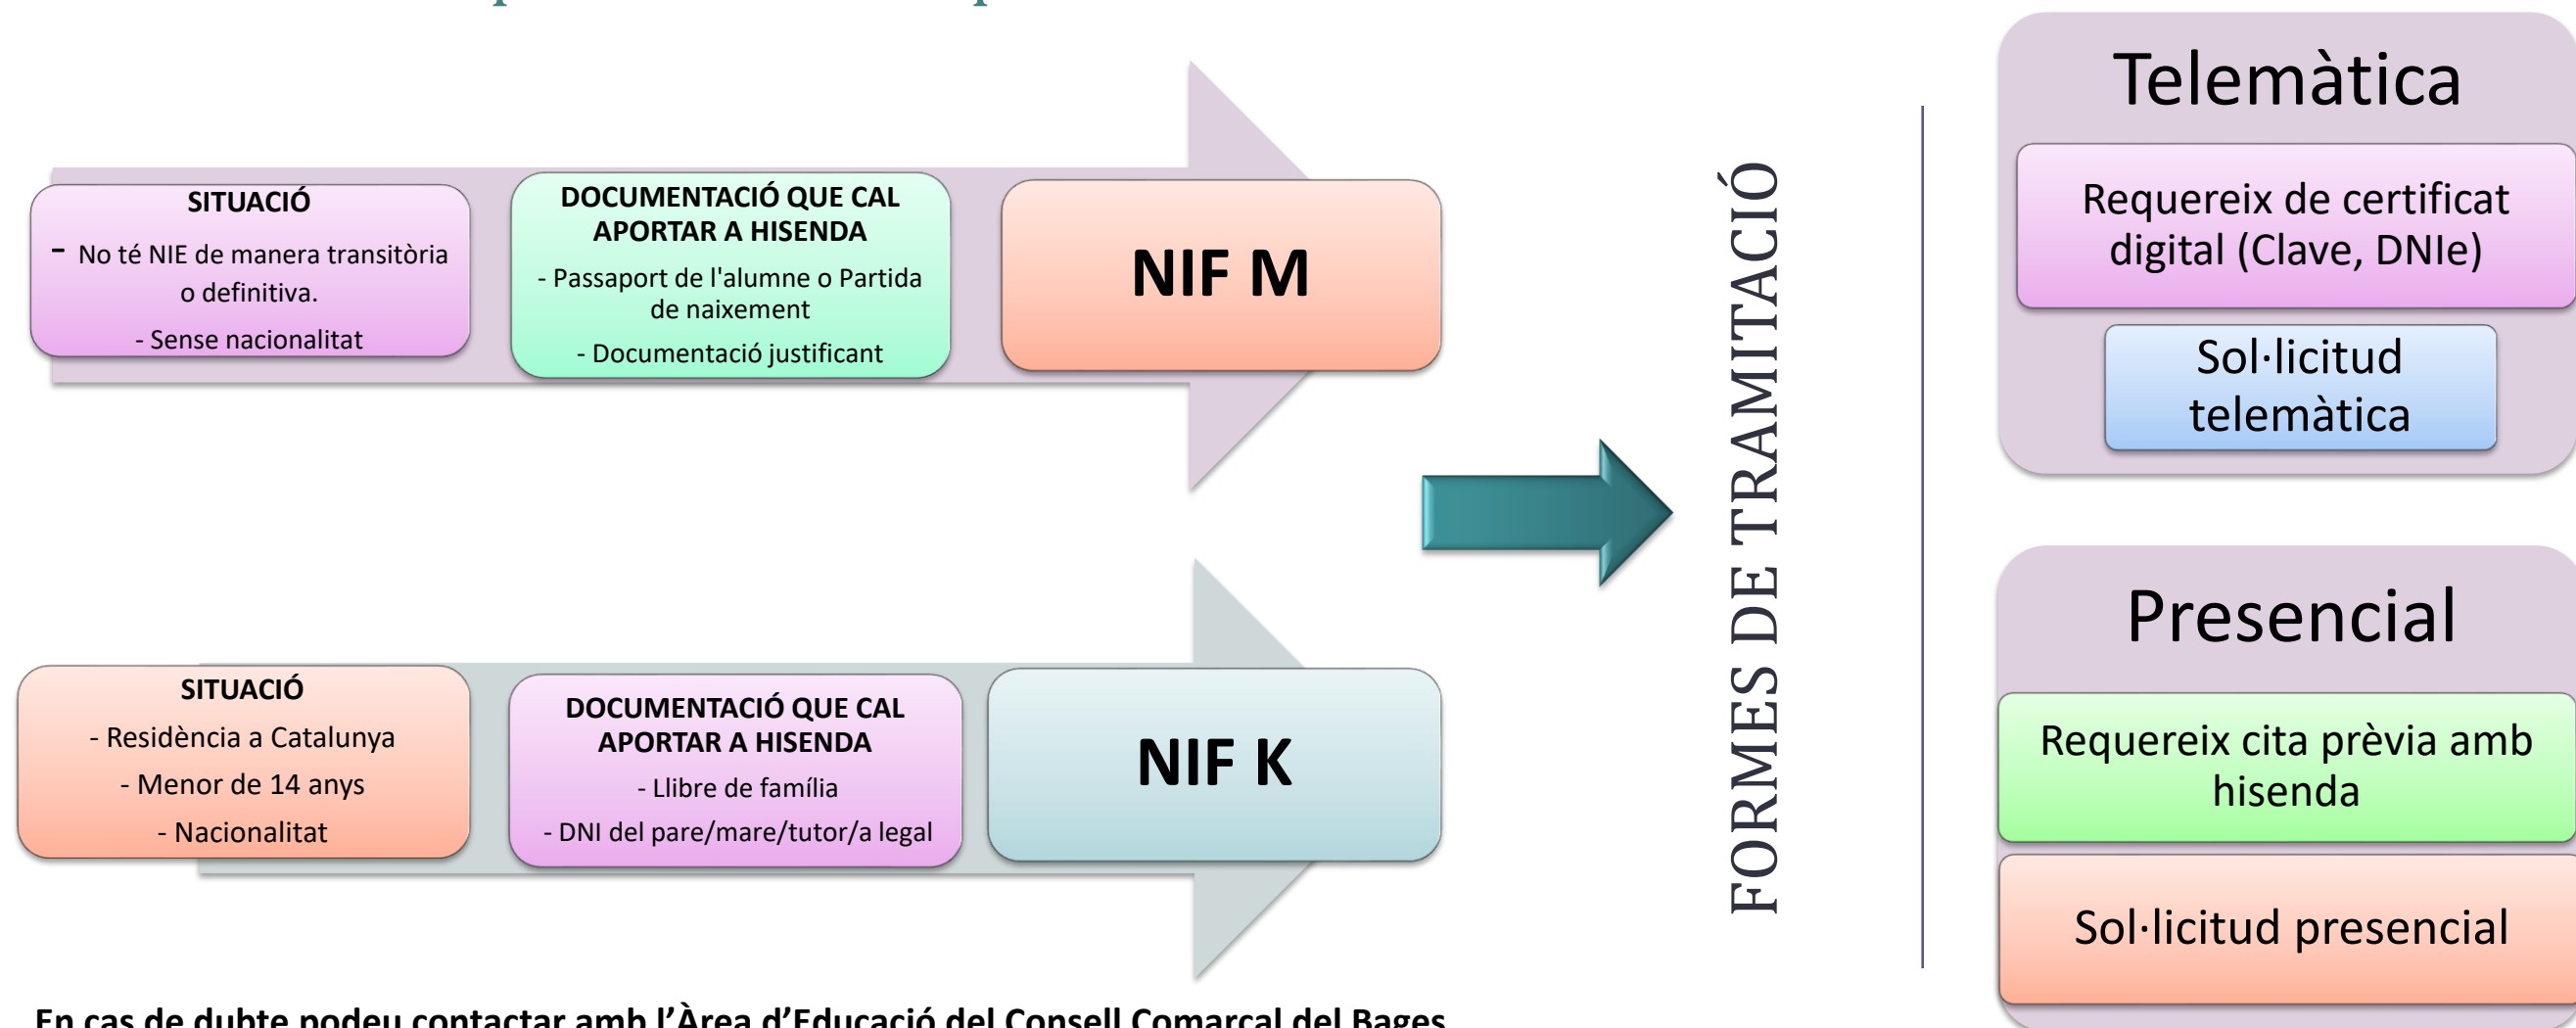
SITUACIÓ

- No té NIE de manera transitòria o definitiva.

- Sense nacionalitat

DOCUMENTACIÓ QUE CAL APORTAR A HISENDA

- Passaport de l'alumne o Partida de naixement

- Documentació justificant

NIF M

SITUACIÓ

- Residència a Catalunya

- Menor de 14 anys

- Nacionalitat

DOCUMENTACIÓ QUE CAL APORTAR A HISENDA

- Llibre de família

- DNI del pare/mare/tutor/a legal

NIF K

FORMES DE TRAMITACIÓ

Telemàtica

Requereix de certificat digital (Clave, DNIe)

Sol·licitud telemàtica

Presencial

Requereix cita prèvia amb hisenda

Sol·licitud presencial

En cas de dubte podeu contactar amb l'Àrea d'Educació del Consell Comarcal del Bages